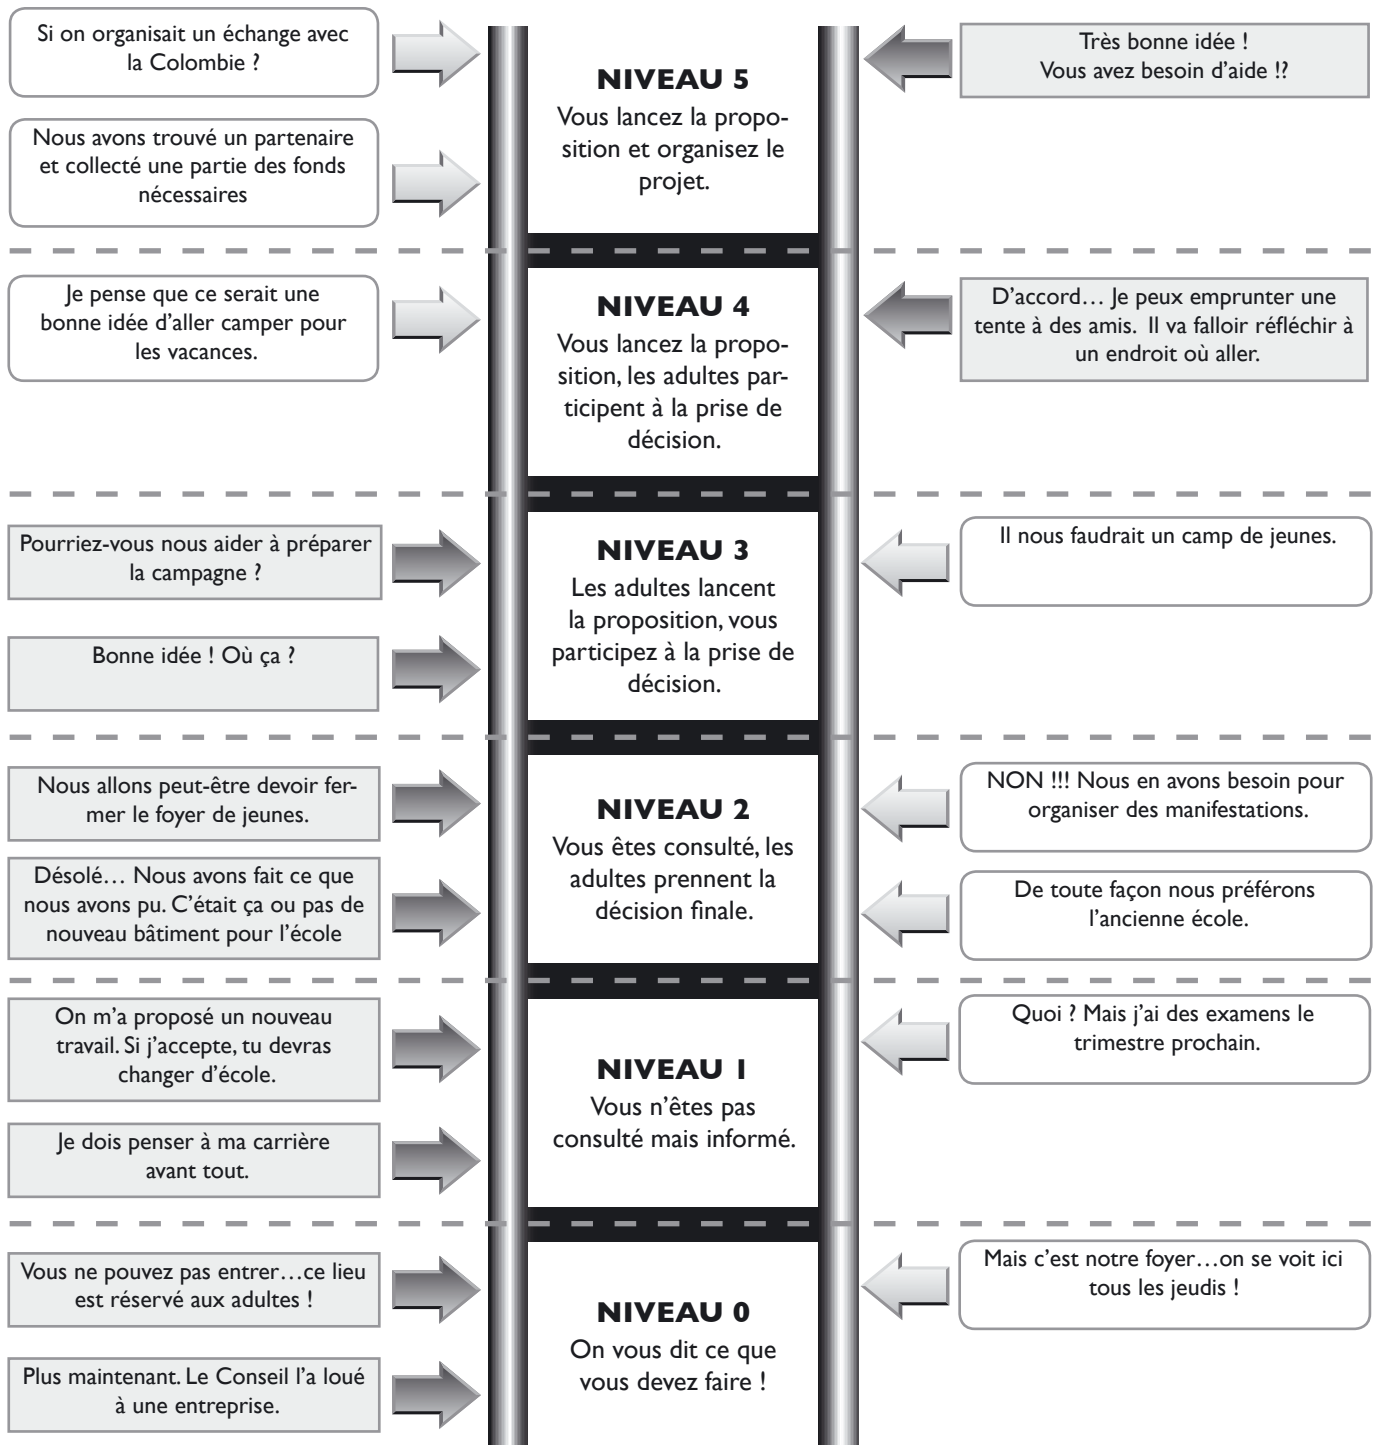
Si on organisait un échange avec la Colombie ?

Nous avons trouvé un partenaire et collecté une partie des fonds nécessaires

NIVEAU 5
Vous lancez la proposition et organisez le projet.

Très bonne idée !
Vous avez besoin d'aide !?

Je pense que ce serait une bonne idée d'aller camper pour les vacances.

NIVEAU 4
Vous lancez la proposition, les adultes participent à la prise de décision.

D'accord… Je peux emprunter une tente à des amis. Il va falloir réfléchir à un endroit où aller.

Pourriez-vous nous aider à préparer la campagne ?

Bonne idée ! Où ça ?

NIVEAU 3
Les adultes lancent la proposition, vous participez à la prise de décision.

Il nous faudrait un camp de jeunes.

Nous allons peut-être devoir fermer le foyer de jeunes.

Désolé… Nous avons fait ce que nous avons pu. C'était ça ou pas de nouveau bâtiment pour l'école

NIVEAU 2
Vous êtes consulté, les adultes prennent la décision finale.

NON !!! Nous en avons besoin pour organiser des manifestations.

De toute façon nous préférons l'ancienne école.

On m'a proposé un nouveau travail. Si j'accepte, tu devras changer d'école.

Je dois penser à ma carrière avant tout.

NIVEAU 1
Vous n'êtes pas consulté mais informé.

Quoi ? Mais j'ai des examens le trimestre prochain.

Vous ne pouvez pas entrer…ce lieu est réservé aux adultes !

Plus maintenant. Le Conseil l'a loué à une entreprise.

NIVEAU 0
On vous dit ce que vous devez faire !

Mais c'est notre foyer…on se voit ici tous les jeudis !